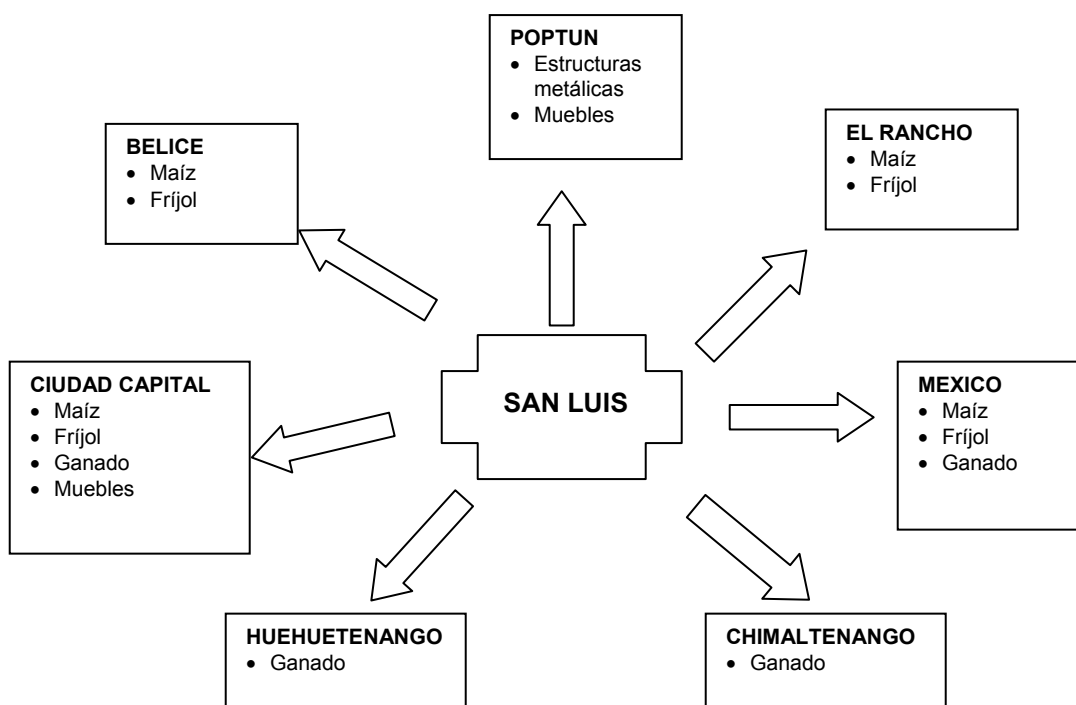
POPTUN
- Estructuras metálicas
- Muebles

BELICE
- Maíz
- Fríjol

EL RANCHO
- Maíz
- Fríjol

SAN LUIS

CIUDAD CAPITAL
- Maíz
- Fríjol
- Ganado
- Muebles

MEXICO
- Maíz
- Fríjol
- Ganado

HUEHUETENANGO
- Ganado

CHIMALTENANGO
- Ganado